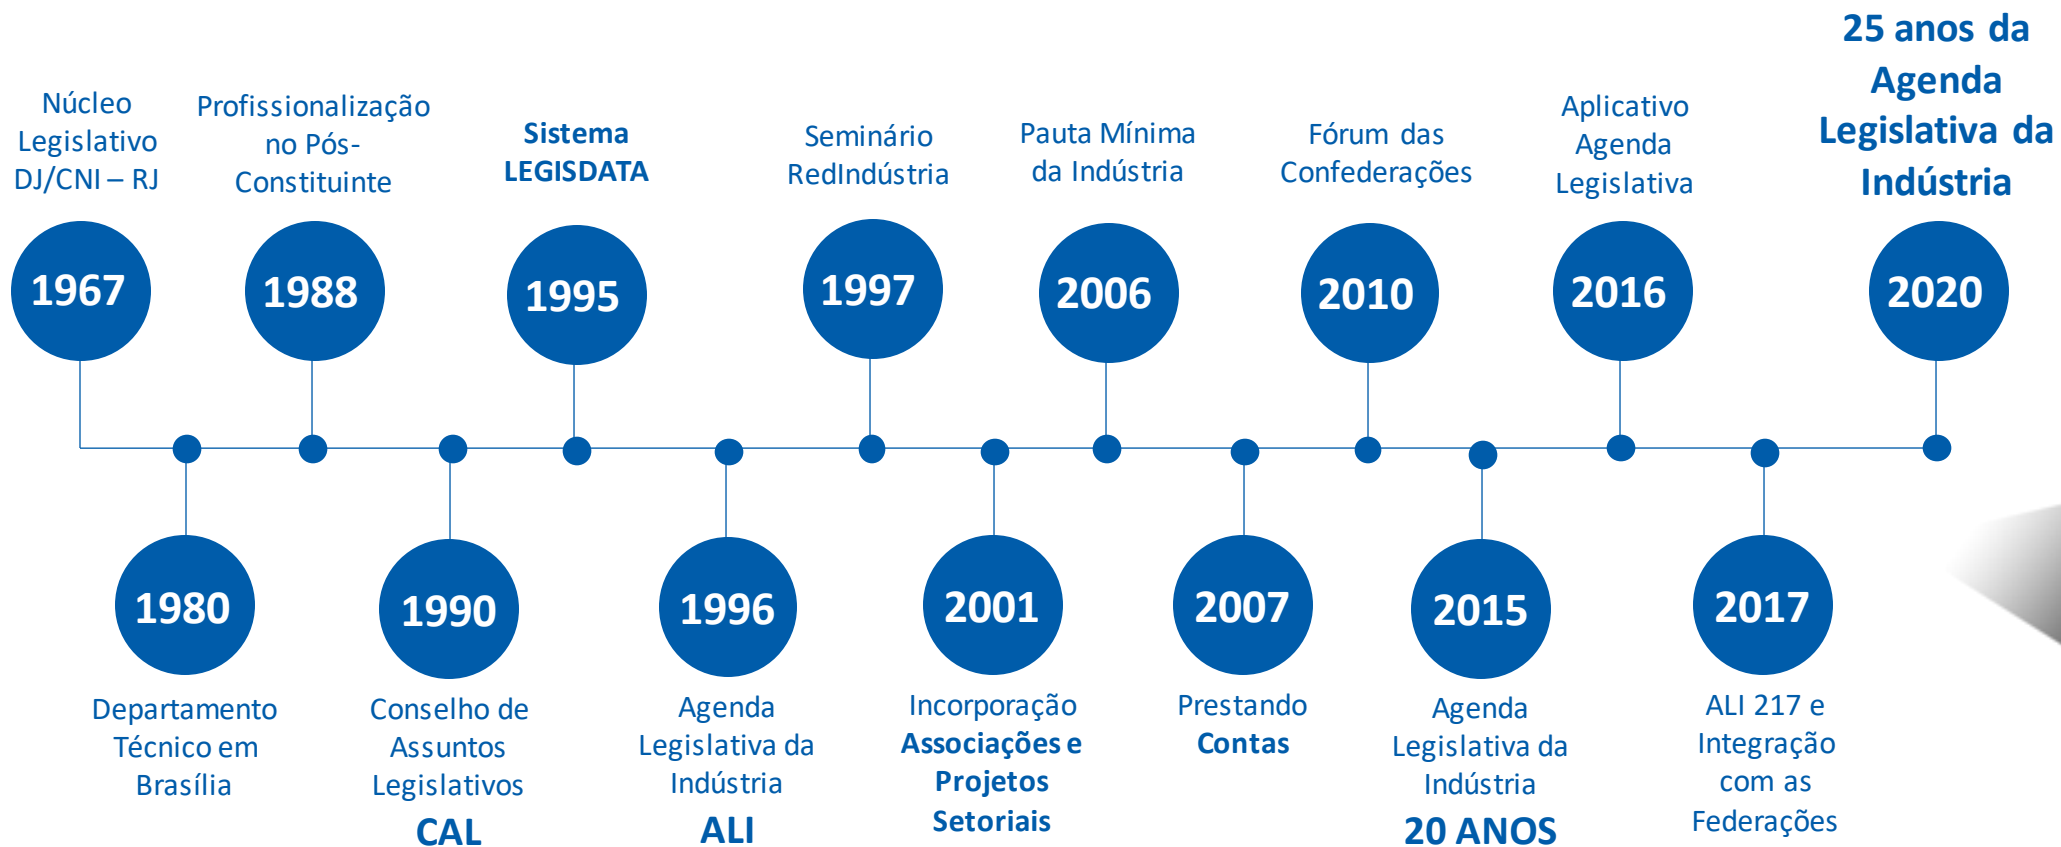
Núcleo Legislativo DJ/CNI – RJ

1967

Profissionalização no Pós-Constituinte

1988

Sistema LEGISDATA

1995

Seminário RedIndústria

1997

Pauta Mínima da Indústria

2006

Fórum das Confederações

2010

Aplicativo Agenda Legislativa

2016

25 anos da Agenda Legislativa da Indústria

2020

1980

Departamento Técnico em Brasília

1990

Conselho de Assuntos Legislativos

CAL

1996

Agenda Legislativa da Indústria

ALI

2001

Incorporação Associações e Projetos Setoriais

2007

Prestando Contas

2015

Agenda Legislativa da Indústria

20 ANOS

2017

ALI 217 e Integração com as Federações